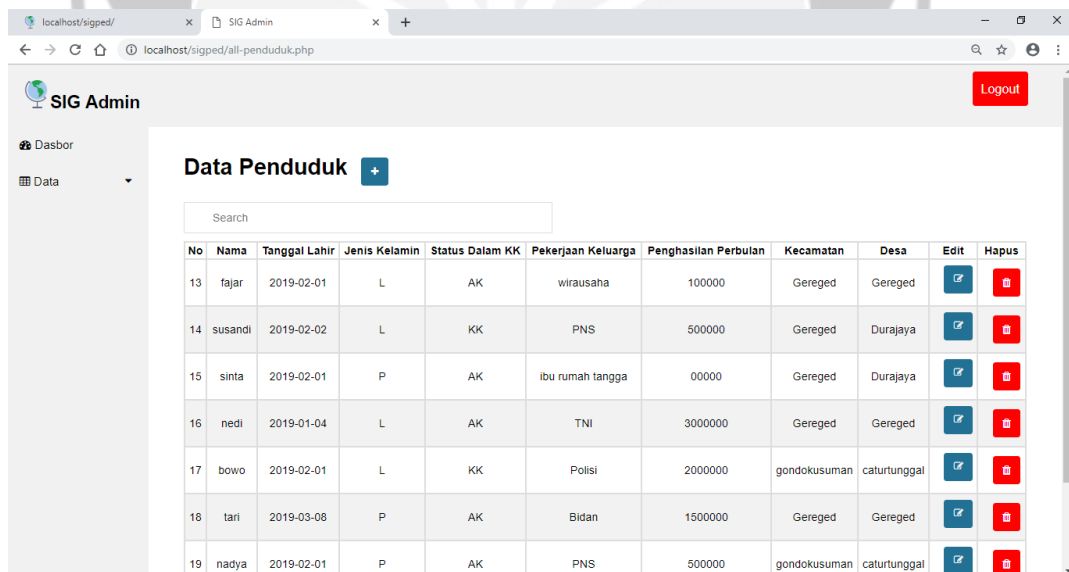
localhost/sigped/ × SIG Admin × +

localhost/sigped/all-penduduk.php

SIG Admin

Logout

Dasbor

Data

Data Penduduk +

Search

| No | Nama | Tanggal Lahir | Jenis Kelamin | Status Dalam KK | Pekerjaan Keluarga | Penghasilan Perbulan | Kecamatan | Desa | Edit | Hapus |
|---|---|---|---|---|---|---|---|---|---|---|
| 13 | fajar | 2019-02-01 | L | AK | wirausaha | 100000 | Gereged | Gereged | | |
| 14 | susandi | 2019-02-02 | L | KK | PNS | 500000 | Gereged | Durajaya | | |
| 15 | sinta | 2019-02-01 | P | AK | ibu rumah tangga | 00000 | Gereged | Durajaya | | |
| 16 | nedi | 2019-01-04 | L | AK | TNI | 3000000 | Gereged | Gereged | | |
| 17 | bowo | 2019-02-01 | L | KK | Polisi | 2000000 | gondokusuman | caturtunggal | | |
| 18 | tari | 2019-03-08 | P | AK | Bidan | 1500000 | Gereged | Gereged | | |
| 19 | nadya | 2019-02-01 | P | AK | PNS | 500000 | gondokusuman | caturtunggal | | |